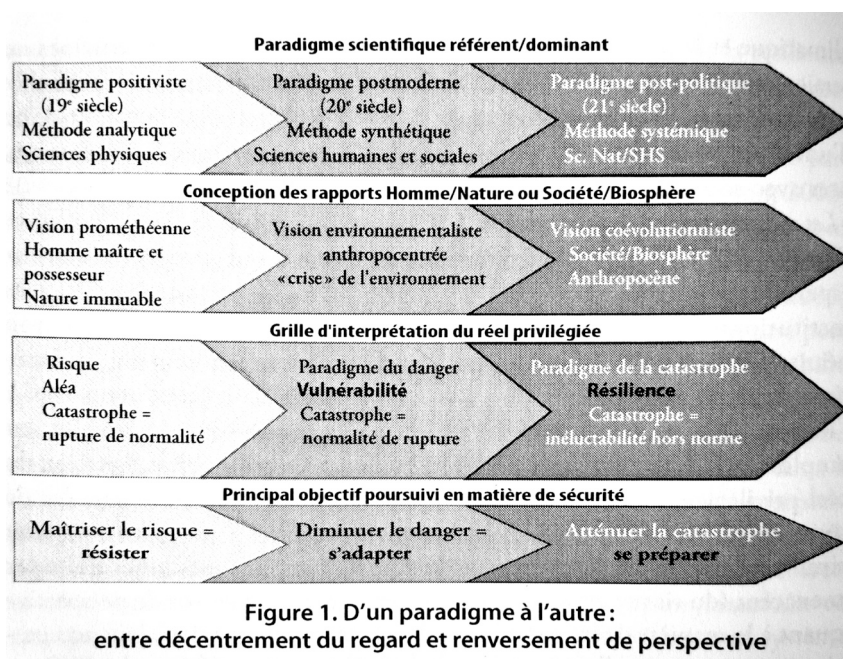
Paradigme scientifique référent/dominant

Paradigme positiviste (19$^e$ siècle) Méthode analytique Sciences physiques

Paradigme postmoderne (20$^e$ siècle) Méthode synthétique Sciences humaines et sociales

Paradigme post-politique (21$^e$ siècle) Méthode systémique Sc. Nat/SHS

Conception des rapports Homme/Nature ou Société/Biosphère

Vision prométhéenne Homme maître et possesseur Nature immuable

Vision environnementaliste anthropocentrée «crise» de l'environnement

Vision coévolutionniste Société/Biosphère Anthropocène

Grille d'interprétation du réel privilégiée

Risque Aléa Catastrophe = rupture de normalité

Paradigme du danger Vulnérabilité Catastrophe = normalité de rupture

Paradigme de la catastrophe Résilience Catastrophe = inéluctabilité hors norme

Principal objectif poursuivi en matière de sécurité

Maîtriser le risque = résister

Diminuer le danger = s'adapter

Atténuer la catastrophe se préparer

Figure 1. D'un paradigme à l'autre : entre décentrement du regard et renversement de perspective